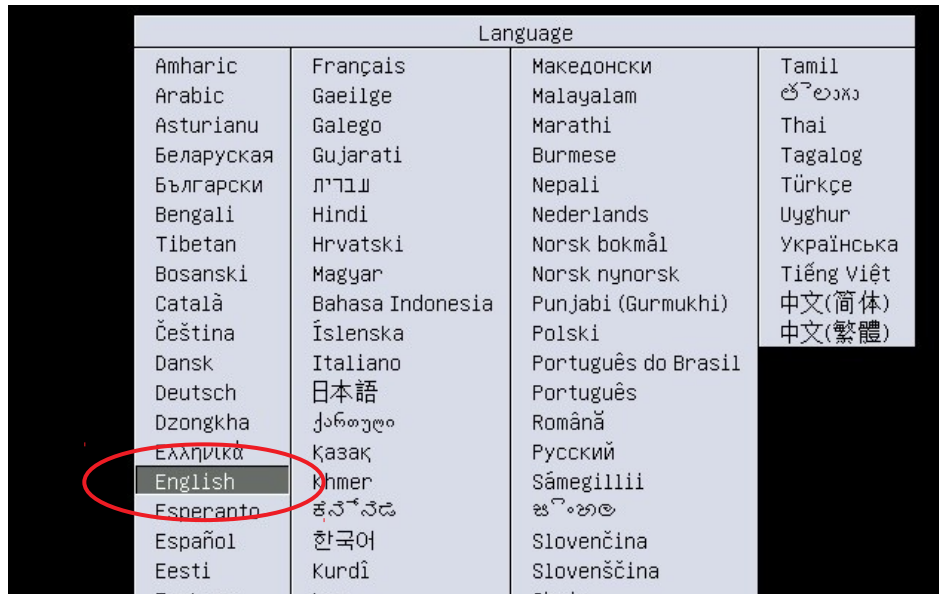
Language

Amharic
Arabic
Asturianu
Беларуская
Български
Bengali
Tibetan
Bosanski
Català
Čeština
Dansk
Deutsch
Dzongkha
Ελληνικά
English
Esperanto
Español
Eesti

Français
Gaeilge
Galego
Gujarati
עברית
Hindi
Hrvatski
Magyar
Bahasa Indonesia
Íslenska
Italiano
日本語
ქართული
Қазақ
Khmer
ಕನ್ನಡ
한국어
Kurdî

Македонски
Malayalam
Marathi
Burmese
Nepali
Nederlands
Norsk bokmål
Norsk nynorsk
Punjabi (Gurmukhi)
Polski
Português do Brasil
Português
Română
Русский
Sámegillii
සිංහල
Slovenčina
Slovenščina

Tamil
తెలుగు
Thai
Tagalog
Türkçe
Uyghur
Українська
Tiếng Việt
中文(简体)
中文(繁體)